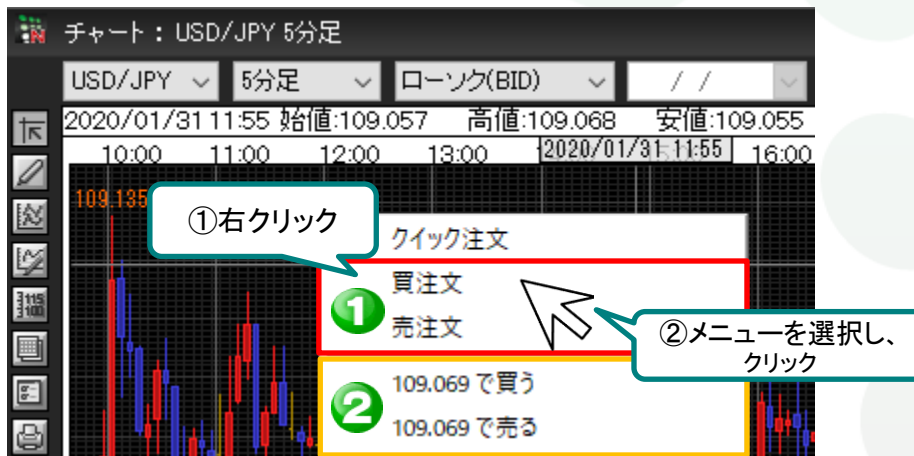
チャート：USD/JPY 5分足

USD/JPY 5分足 ローソク(BID) / /

2020/01/31 11:55 始値:109.057 高値:109.068 安値:109.055

10:00 11:00 12:00 13:00 2020/01/31 11:55 16:00

109.135

①右クリック

クイック注文

買注文

売注文

②メニューを選択し、クリック

109.069 で買う

109.069 で売る